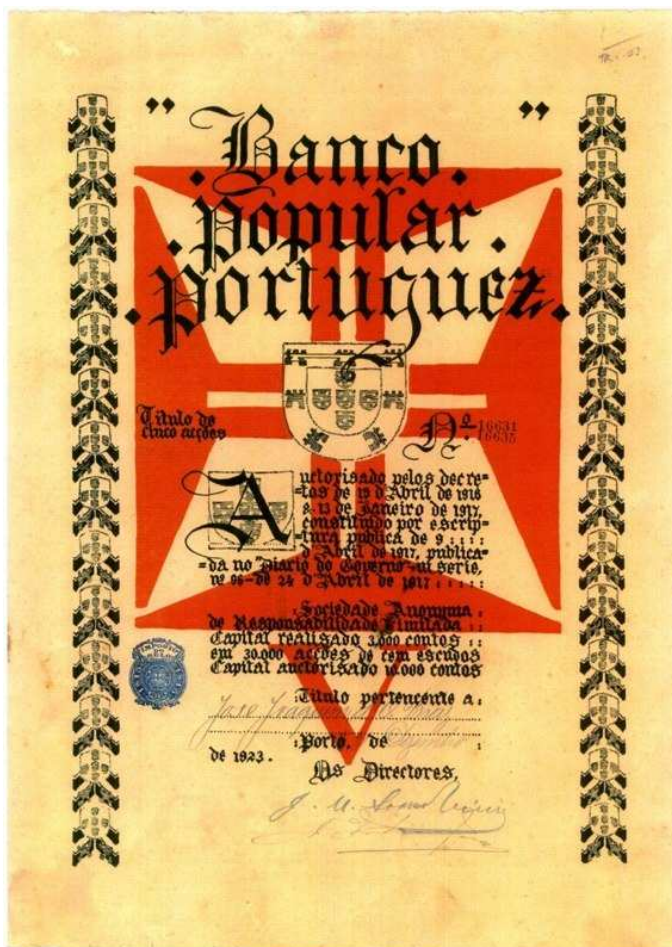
" Banco Popular Portuguez "

Titulo de cinco acções

Nº 16631 16635

Auctorisado pelos decretos de 13 d'Abril de 1916 e 13 de Janeiro de 1917, constituido por escriptura publica de 9 d'Abril de 1917, publicada no Diario do Governo, III serie, nº 96 de 24 d'Abril de 1917

Sociedade Anonyma de Responsabilidade Limitada
Capital realisado 3.000 contos
em 30.000 acções de cem escudos
Capital auctorisado 10.000 contos

Titulo pertencente a:
José Joaquim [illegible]

Porto, de Setembro de 1923.

Os Directores,

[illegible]

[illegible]